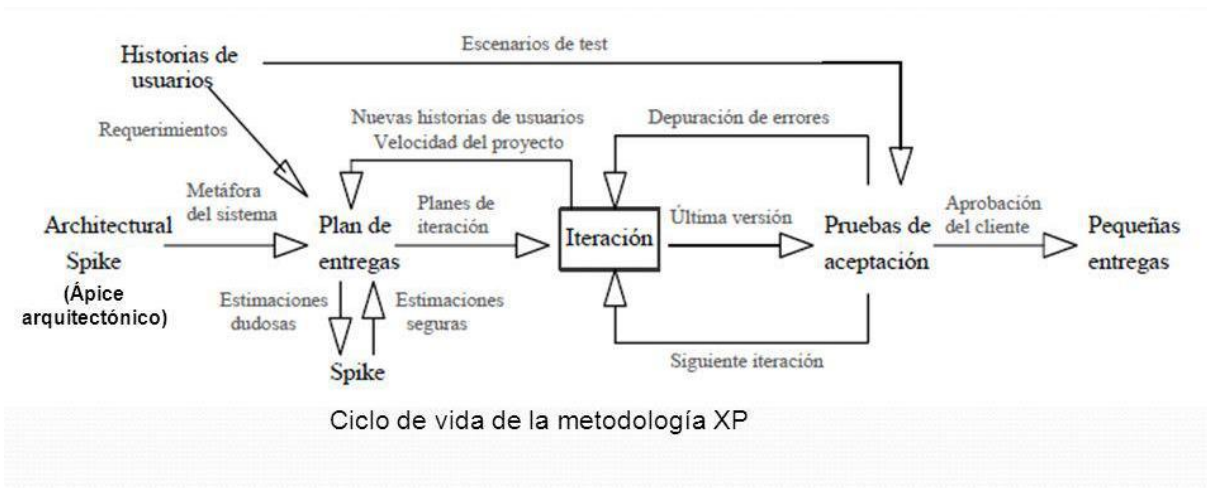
Historias de usuarios

Escenarios de test

Requerimientos

Nuevas historias de usuarios
Velocidad del proyecto

Depuración de errores

Metáfora del sistema

Architectural Spike
(Ápice arquitectónico)

Plan de entregas

Planes de iteración

Iteración

Última versión

Pruebas de aceptación

Aprobación del cliente

Pequeñas entregas

Estimaciones dudosas

Estimaciones seguras

Spike

Siguiente iteración

Ciclo de vida de la metodología XP